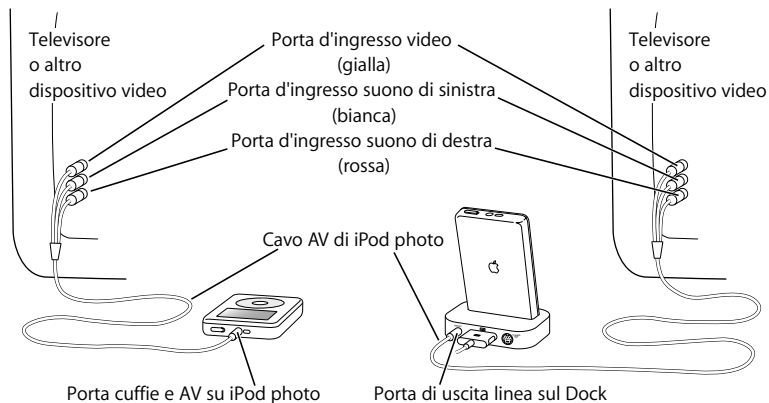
Televisore o altro dispositivo video

Porta d'ingresso video (gialla)

Porta d'ingresso suono di sinistra (bianca)

Porta d'ingresso suono di destra (rossa)

Televisore o altro dispositivo video

Cavo AV di iPod photo

Porta cuffie e AV su iPod photo

Porta di uscita linea sul Dock